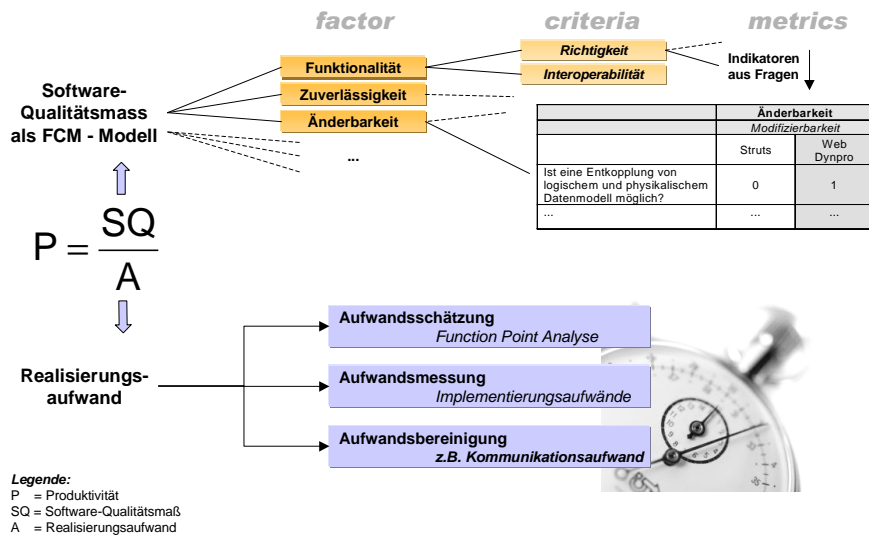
factor criteria metrics

Software-Qualitätsmass als FCM - Modell

Funktionalität
Zuverlässigkeit
Änderbarkeit
...

Richtigkeit
Interoperabilität

Indikatoren aus Fragen

| | Änderbarkeit | |
|---|---|---|
| | Modifizierbarkeit | |
| | Struts | Web Dynpro |
| Ist eine Entkopplung von logischem und physikalischem Datenmodell möglich? | 0 | 1 |
| ... | ... | ... |

$P = \frac{SQ}{A}$

Realisierungs-aufwand

Aufwandsschätzung
Function Point Analyse

Aufwandsmessung
Implementierungsaufwände

Aufwandsbereinigung
z.B. Kommunikationsaufwand

Legende:
P = Produktivität
SQ = Software-Qualitätsmaß
A = Realisierungsaufwand